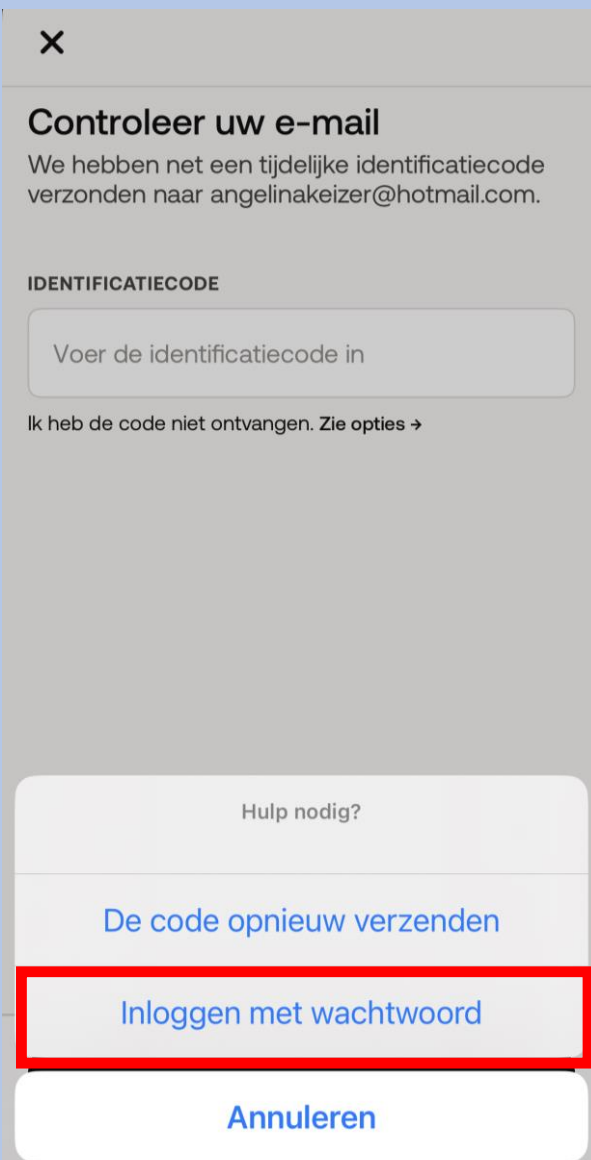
✕

Controleer uw e-mail

We hebben net een tijdelijke identificatiecode verzonden naar angelinakeizer@hotmail.com.

IDENTIFICATIECODE

Voer de identificatiecode in

Ik heb de code niet ontvangen. Zie opties →

Hulp nodig?

De code opnieuw verzenden

Inloggen met wachtwoord

Annuleren